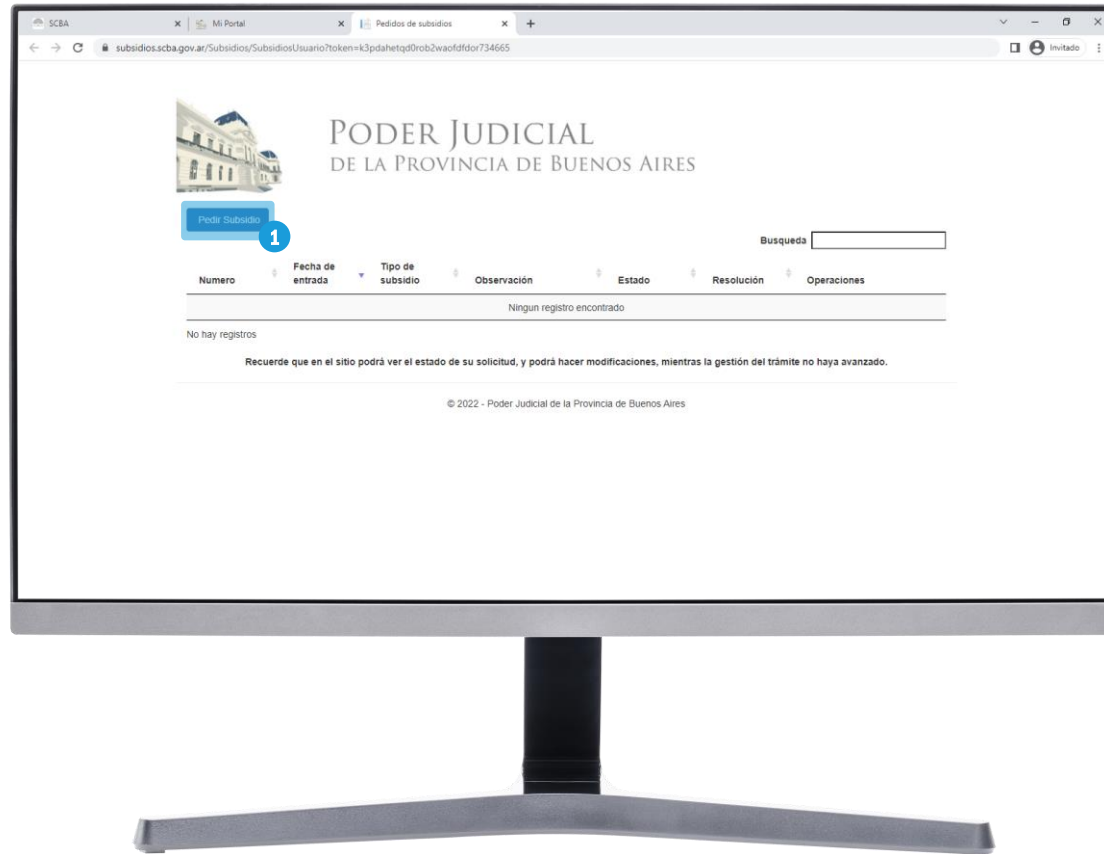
SCBA × | Mi Portal × | Pedidos de subsidios × +

subsidios.scba.gov.ar/Subsidios/SubsidiosUsuario?token=k3pdahetqd0rob2waofdfdor734665

Invitado

PODER JUDICIAL
DE LA PROVINCIA DE BUENOS AIRES

Pedir Subsidio

1

Busqueda

| Numero | Fecha de entrada | Tipo de subsidio | Observación | Estado | Resolución | Operaciones |
|---|---|---|---|---|---|---|
| Ningun registro encontrado | | | | | | |

No hay registros

Recuerde que en el sitio podrá ver el estado de su solicitud, y podrá hacer modificaciones, mientras la gestión del trámite no haya avanzado.

© 2022 - Poder Judicial de la Provincia de Buenos Aires